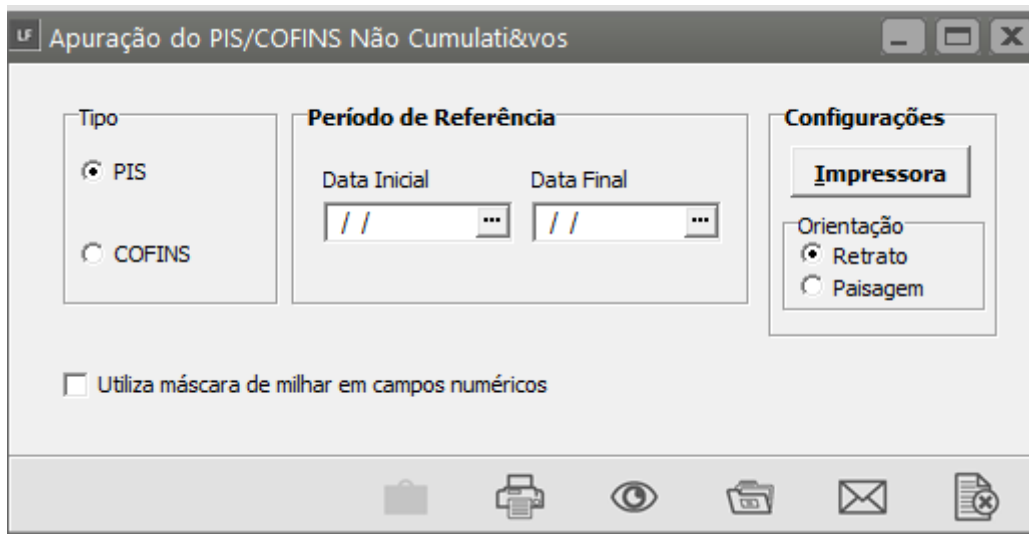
LF Apuração do PIS/COFINS Não Cumulati&vos

Tipo

PIS

COFINS

Período de Referência

Data Inicial

/ /

Data Final

/ /

Configurações

Impressora

Orientação

Retrato

Paisagem

Utiliza máscara de milhar em campos numéricos